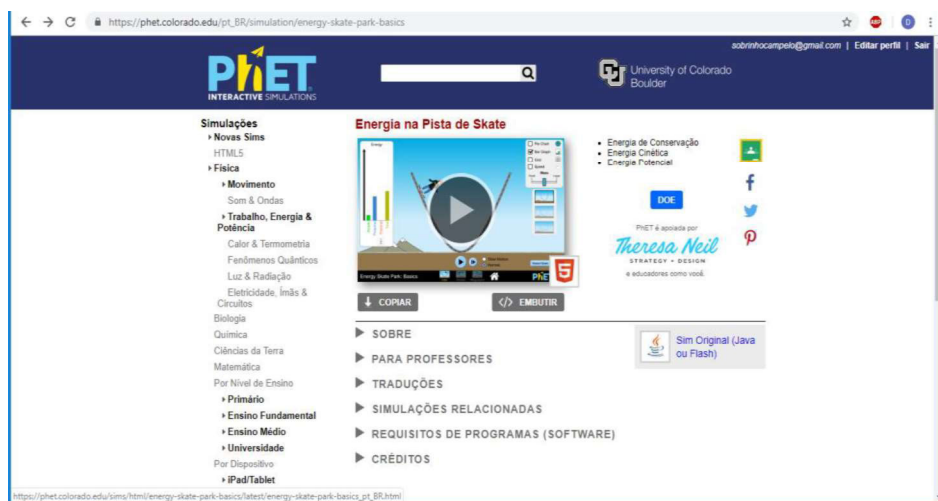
https://phet.colorado.edu/pt_BR/simulation/energy-skate-park-basics

sobrinhocampelo@gmail.com | Editar perfil | Sair

PhET INTERACTIVE SIMULATIONS

University of Colorado Boulder

Simulações
Novas Sims
HTML5
Física
Movimento
Som & Ondas
Trabalho, Energia & Potência
Calor & Termometria
Fenômenos Quânticos
Luz & Radiação
Eletricidade, Ímãs & Circuitos
Biologia
Química
Ciências da Terra
Matemática
Por Nível de Ensino
Primário
Ensino Fundamental
Ensino Médio
Universidade
Por Dispositivo
iPad/Tablet

Energia na Pista de Skate

Energy Skate Park: Basics

PhET

COPIAR
EMBUTIR

• Energia de Conservação
• Energia Cinética
• Energia Potencial

DOE

PhET é apoiada por
Theresa Neil
STRATEGY + DESIGN
e educadores como você.

SOBRE
PARA PROFESSORES
TRADUÇÕES
SIMULAÇÕES RELACIONADAS
REQUISITOS DE PROGRAMAS (SOFTWARE)
CRÉDITOS

Sim Original (Java ou Flash)

https://phet.colorado.edu/sims/html/energy-skate-park-basics/latest/energy-skate-park-basics_pt_BR.html